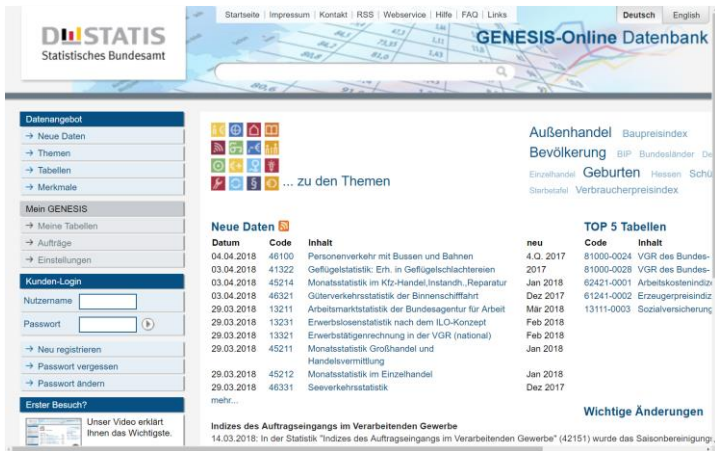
DESTATIS
Statistisches Bundesamt

Startseite | Impressum | Kontakt | RSS | Webservice | Hilfe | FAQ | Links

Deutsch English

GENESIS-Online Datenbank

Datenangebot
→ Neue Daten
→ Themen
→ Tabellen
→ Merkmale

Mein GENESIS
→ Meine Tabellen
→ Aufträge
→ Einstellungen

Kunden-Login
Nutzername
Passwort

→ Neu registrieren
→ Passwort vergessen
→ Passwort ändern

Erster Besuch?
Unser Video erklärt Ihnen das Wichtigste.

... zu den Themen

Außenhandel Baupreisindex Bevölkerung BIP Bundesländer De Einzelhandel Geburten Hessen Schü Sterbetafel Verbraucherpreisindex

Neue Daten

| Datum | Code | Inhalt | neu |
|---|---|---|---|
| 04.04.2018 | 46100 | Personenverkehr mit Bussen und Bahnen | 4.Q. 2017 |
| 03.04.2018 | 41322 | Geflügelstatistik: Erh. in Geflügelschlachtereien | 2017 |
| 03.04.2018 | 45214 | Monatsstatistik im Kfz-Handel,Instandh.,Reparatur | Jan 2018 |
| 03.04.2018 | 46321 | Güterverkehrsstatistik der Binnenschifffahrt | Dez 2017 |
| 29.03.2018 | 13211 | Arbeitsmarktstatistik der Bundesagentur für Arbeit | Mär 2018 |
| 29.03.2018 | 13231 | Erwerbslosenstatistik nach dem ILO-Konzept | Feb 2018 |
| 29.03.2018 | 13321 | Erwerbstätigenrechnung in der VGR (national) | Feb 2018 |
| 29.03.2018 | 45211 | Monatsstatistik Großhandel und Handelsvermittlung | Jan 2018 |
| 29.03.2018 | 45212 | Monatsstatistik im Einzelhandel | Jan 2018 |
| 29.03.2018 | 46331 | Seeverkehrsstatistik | Dez 2017 |

mehr...

TOP 5 Tabellen

| Code | Inhalt |
|---|---|
| 81000-0024 | VGR des Bundes- |
| 81000-0028 | VGR des Bundes- |
| 62421-0001 | Arbeitskostenindiz |
| 61241-0002 | Erzeugerpreisindiz |
| 13111-0003 | Sozialversicherung |

Wichtige Änderungen

Indizes des Auftragseingangs im Verarbeitenden Gewerbe
14.03.2018: In der Statistik "Indizes des Auftragseingangs im Verarbeitenden Gewerbe" (42151) wurde das Saisonbereinigung